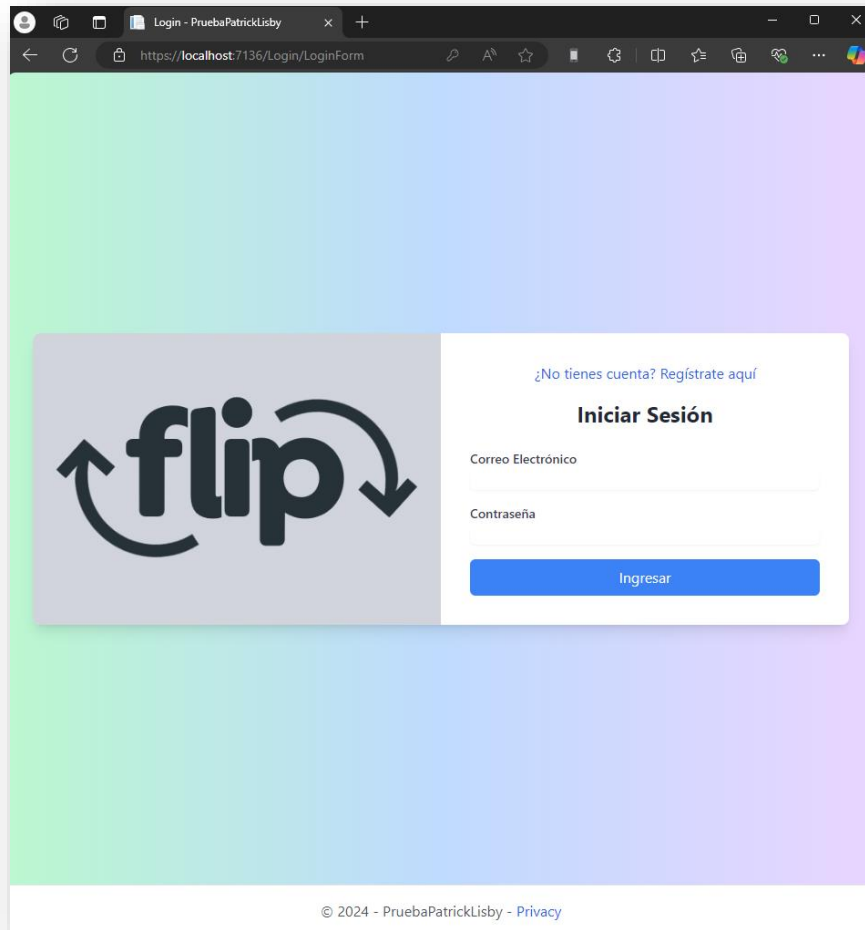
Login - PruebaPatrickLisby

https://localhost:7136/Login/LoginForm

flip

¿No tienes cuenta? Regístrate aquí

Iniciar Sesión

Correo Electrónico

Contraseña

Ingresar

© 2024 - PruebaPatrickLisby - Privacy